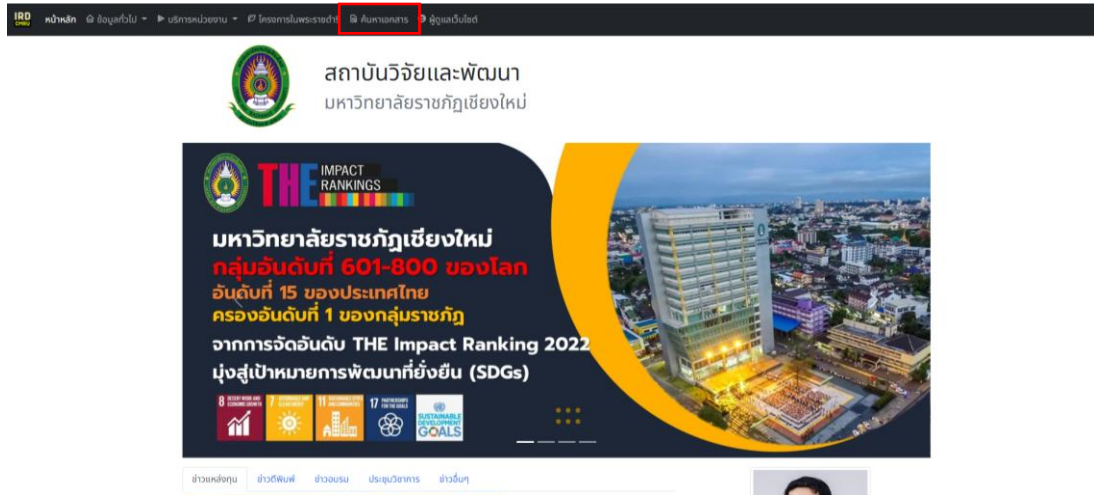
IRD CMRU หน้าหลัก ข้อมูลทั่วไป ▾ บริการหน่วยงาน ▾ โครงการในพระราชดำริ ค้นหาเอกสาร ผู้ดูแลเว็บไซต์

สถาบันวิจัยและพัฒนา
มหาวิทยาลัยราชภัฏเชียงใหม่

THE IMPACT RANKINGS

มหาวิทยาลัยราชภัฏเชียงใหม่
กลุ่มอันดับที่ 601-800 ของโลก
อันดับที่ 15 ของประเทศไทย
ครองอันดับที่ 1 ของกลุ่มราชภัฏ
จากการจัดอันดับ THE Impact Ranking 2022
มุ่งสู่เป้าหมายการพัฒนาที่ยั่งยืน (SDGs)

8 DECENT WORK AND ECONOMIC GROWTH 7 AFFORDABLE AND CLEAN ENERGY 11 SUSTAINABLE CITIES AND COMMUNITIES 17 PARTNERSHIPS FOR THE GOALS SUSTAINABLE DEVELOPMENT GOALS

ข่าวแหล่งทุน ข่าวตีพิมพ์ ข่าวอบรม ประชุมวิชาการ ข่าวอื่นๆ